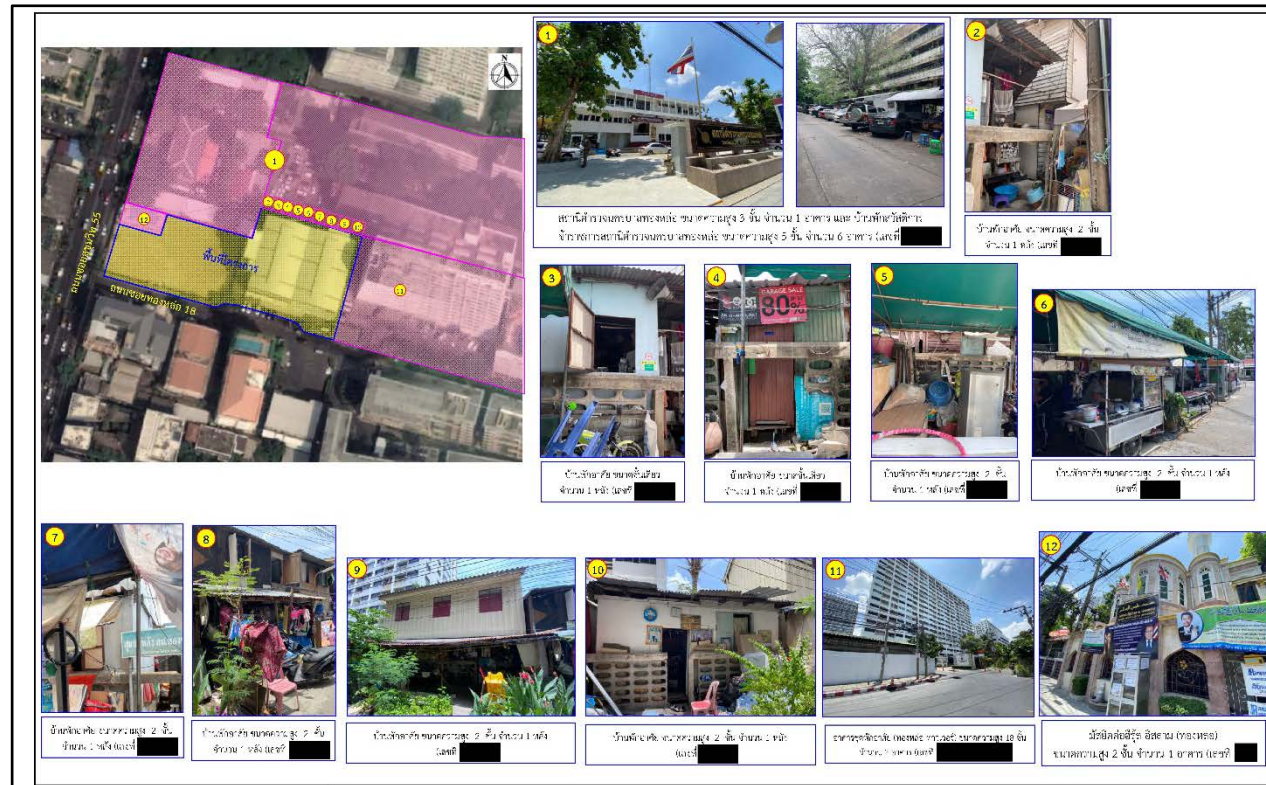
N

1

12

พื้นที่โครงการ

ถนนพหลโยธิน 55

ซอยพหลโยธิน 18

11

1

สถานีตำรวจนครบาลพหลโยธิน ขนาดความสูง 3 ชั้น จำนวน 1 อาคาร และ บ้านพักสวัสดิการข้าราชการสถานีตำรวจนครบาลพหลโยธิน ขนาดความสูง 5 ชั้น จำนวน 6 อาคาร (เลขที่ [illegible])

2

บ้านพักอาศัย ขนาดความสูง 2 ชั้น จำนวน 1 หลัง (เลขที่ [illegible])

3

บ้านพักอาศัย ขนาดชั้นเดียว จำนวน 1 หลัง (เลขที่ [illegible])

4

GARAGE SALE 80%

บ้านพักอาศัย ขนาดชั้นเดียว จำนวน 1 หลัง (เลขที่ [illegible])

5

บ้านพักอาศัย ขนาดความสูง 2 ชั้น จำนวน 1 หลัง (เลขที่ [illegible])

6

บ้านพักอาศัย ขนาดความสูง 2 ชั้น จำนวน 1 หลัง (เลขที่ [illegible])

7

บ้านพักอาศัย ขนาดความสูง 2 ชั้น จำนวน 1 หลัง (เลขที่ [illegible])

8

บ้านพักอาศัย ขนาดความสูง 2 ชั้น จำนวน 1 หลัง (เลขที่ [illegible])

9

บ้านพักอาศัย ขนาดความสูง 2 ชั้น จำนวน 1 หลัง (เลขที่ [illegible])

10

บ้านพักอาศัย ขนาดความสูง 2 ชั้น จำนวน 1 หลัง (เลขที่ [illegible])

11

อาคารชุดพักอาศัย (คอนโด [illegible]) ขนาดความสูง 18 ชั้น จำนวน 1 อาคาร (เลขที่ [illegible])

12

มัสยิดอัลอิรฟาน อิสลาม (ทองหล่อ) ขนาดความสูง 2 ชั้น จำนวน 1 อาคาร (เลขที่ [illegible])